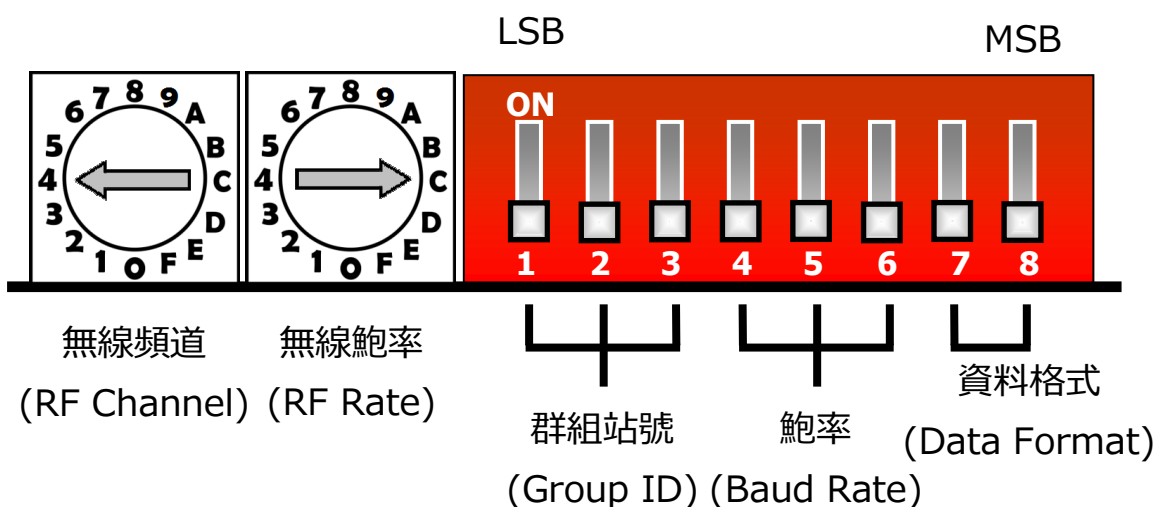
LSB

MSB

6 7 8 9 A B C D E F 0 1 2 3 4 5

6 7 8 9 A B C D E F 0 1 2 3 4 5

ON

1 2 3 4 5 6 7 8

無線頻道
(RF Channel)

無線鮑率
(RF Rate)

群組站號
(Group ID)

鮑率
(Baud Rate)

資料格式
(Data Format)